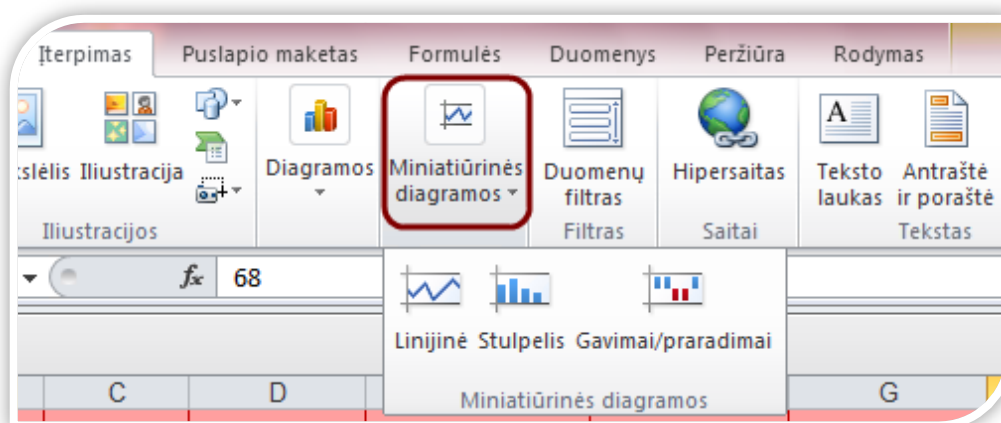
Įterpimas Puslapio maketas Formulės Duomenys Peržiūra Rodymas

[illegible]slėlis Iliustracija Diagramos Miniatiūrinės diagramos Duomenų filtras Hipersaitas Teksto laukas Antraštė ir poraštė

Iliustracijos Filtras Saitai Tekstas

$f_x$ 68

Linijinė Stulpelis Gavimai/praradimai

Miniatiūrinės diagramos

C D G